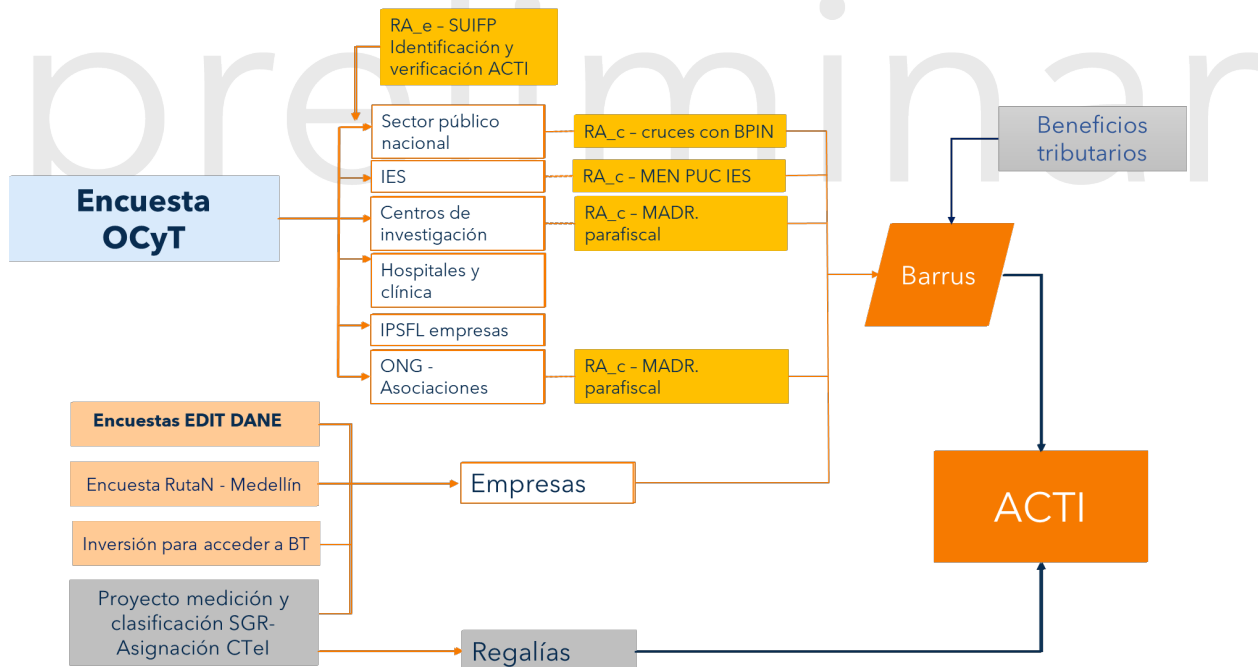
preliminar

RA_e – SUIFP Identificación y verificación ACTI

Encuesta OCyT

Sector público nacional

RA_c – cruces con BPIN

IES

RA_c – MEN PUC IES

Centros de investigación

RA_c – MADR. parafiscal

Hospitales y clínica

IPSFL empresas

ONG - Asociaciones

RA_c – MADR. parafiscal

Beneficios tributarios

Barrus

Encuestas EDIT DANE

Encuesta RutaN - Medellín

Empresas

Inversión para acceder a BT

ACTI

Proyecto medición y clasificación SGR- Asignación CTeI

Regalías